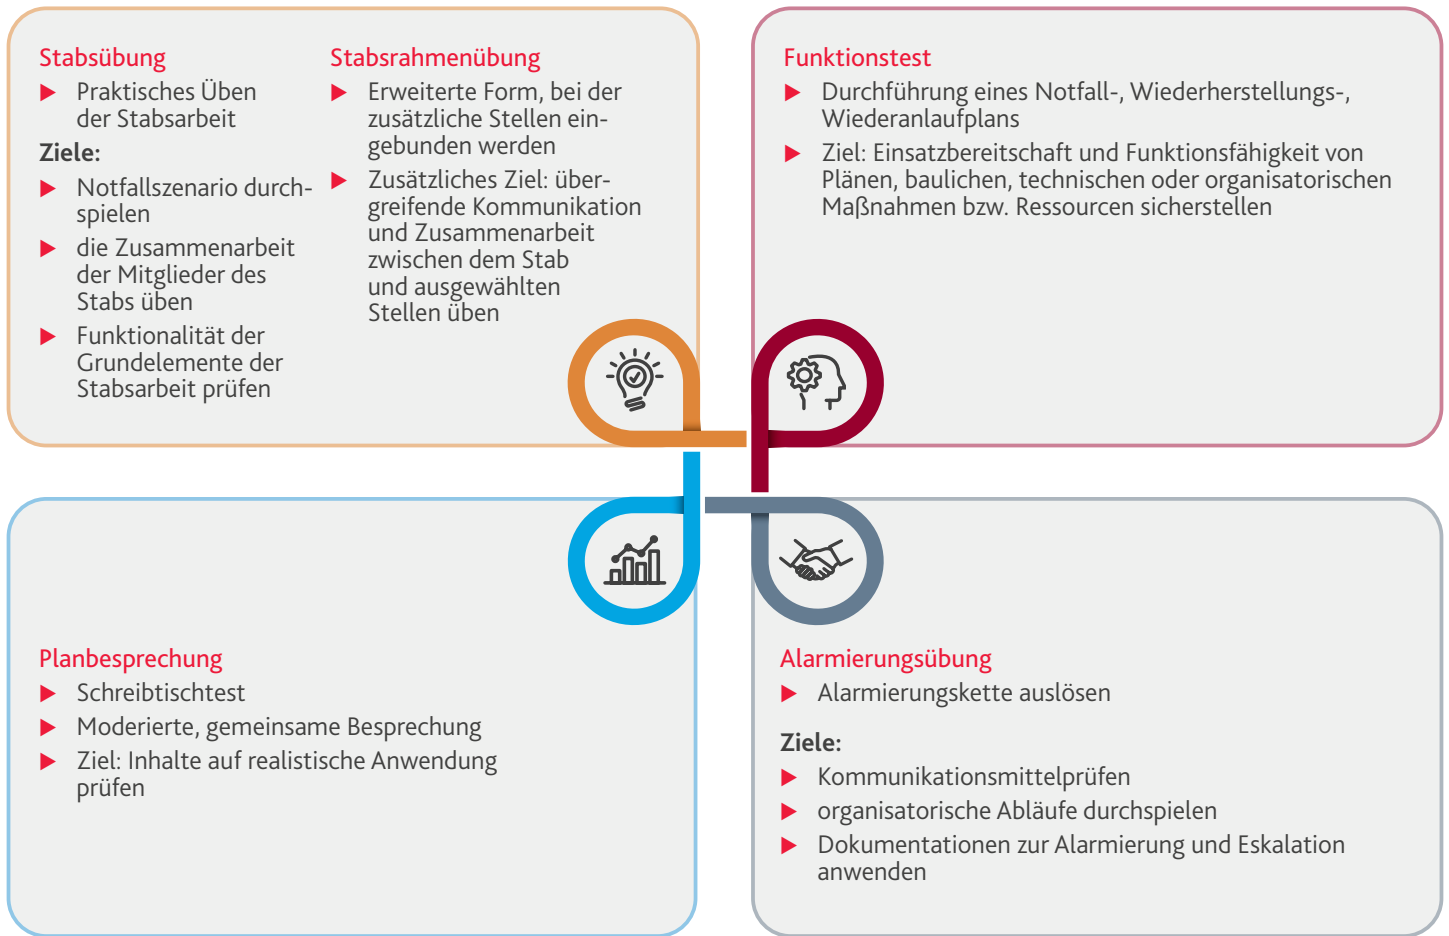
Stabsübung

- Praktisches Üben der Stabsarbeit

Ziele:

- Notfallszenario durchspielen
- die Zusammenarbeit der Mitglieder des Stabs üben
- Funktionalität der Grundelemente der Stabsarbeit prüfen

Stabsrahmenübung

- Erweiterte Form, bei der zusätzliche Stellen eingebunden werden
- Zusätzliches Ziel: übergreifende Kommunikation und Zusammenarbeit zwischen dem Stab und ausgewählten Stellen üben

Funktionstest

- Durchführung eines Notfall-, Wiederherstellungs-, Wiederanlaufplans
- Ziel: Einsatzbereitschaft und Funktionsfähigkeit von Plänen, baulichen, technischen oder organisatorischen Maßnahmen bzw. Ressourcen sicherstellen

Planbesprechung

- Schreibtischtest
- Moderierte, gemeinsame Besprechung
- Ziel: Inhalte auf realistische Anwendung prüfen

Alarmierungsübung

- Alarmierungskette auslösen

Ziele:

- Kommunikationsmittelprüfen
- organisatorische Abläufe durchspielen
- Dokumentationen zur Alarmierung und Eskalation anwenden